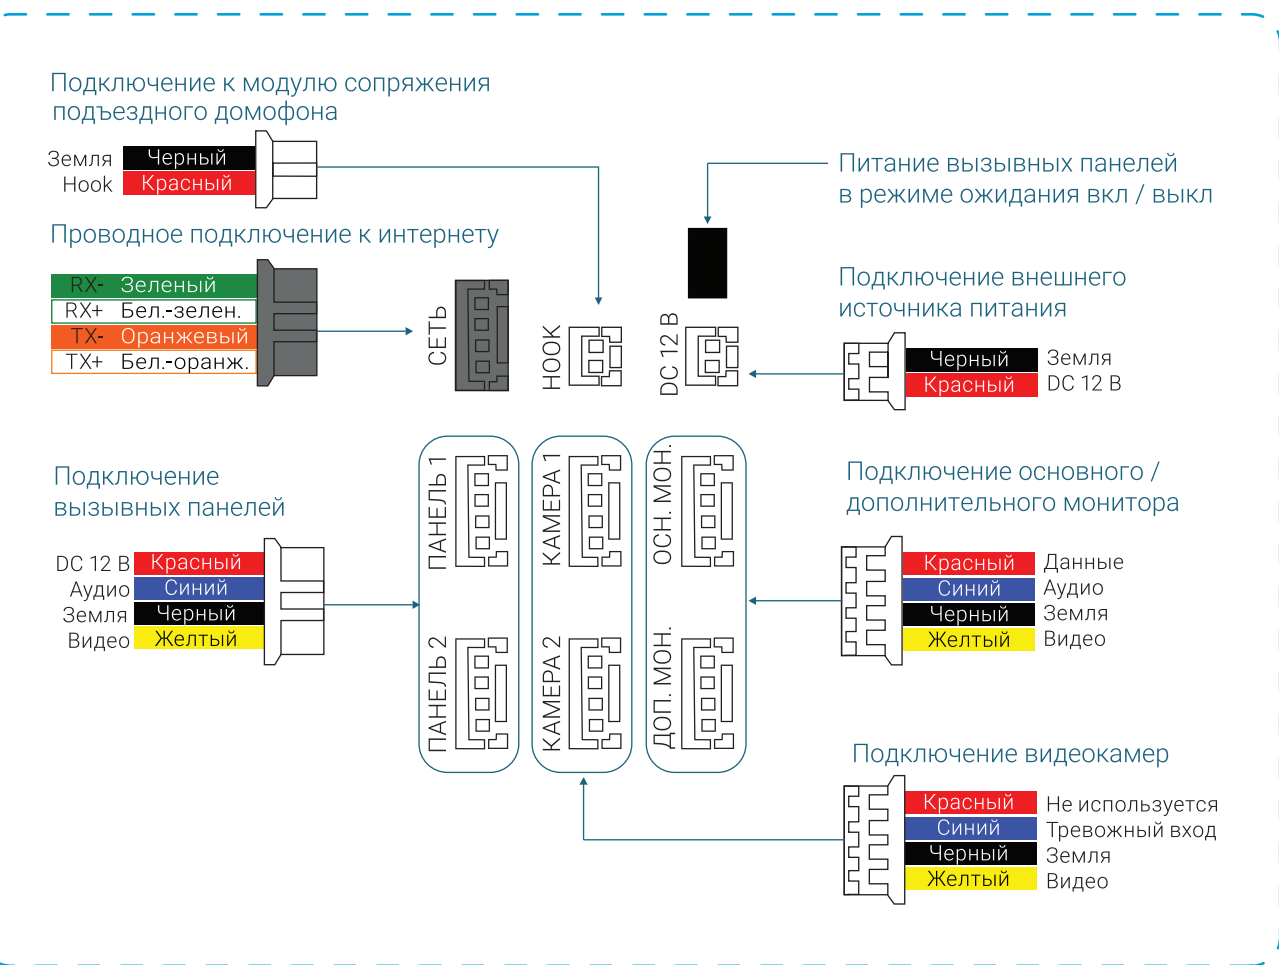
Подключение к модулю сопряжения подъездного домофона

Земля Черный
Hook Красный

Проводное подключение к интернету

RX- Зеленый
RX+ Бел.-зелен.
TX- Оранжевый
TX+ Бел.-оранж.

СЕТЬ

HOOK

DC 12 В

Питание вызывных панелей в режиме ожидания вкл / выкл

Подключение внешнего источника питания

Черный Земля
Красный DC 12 В

Подключение вызывных панелей

DC 12 В Красный
Аудио Синий
Земля Черный
Видео Желтый

ПАНЕЛЬ 1
ПАНЕЛЬ 2
КАМЕРА 1
КАМЕРА 2
ОСН. МОН.
ДОП. МОН.

Подключение основного / дополнительного монитора

Красный Данные
Синий Аудио
Черный Земля
Желтый Видео

Подключение видеокамер

Красный Не используется
Синий Тревожный вход
Черный Земля
Желтый Видео